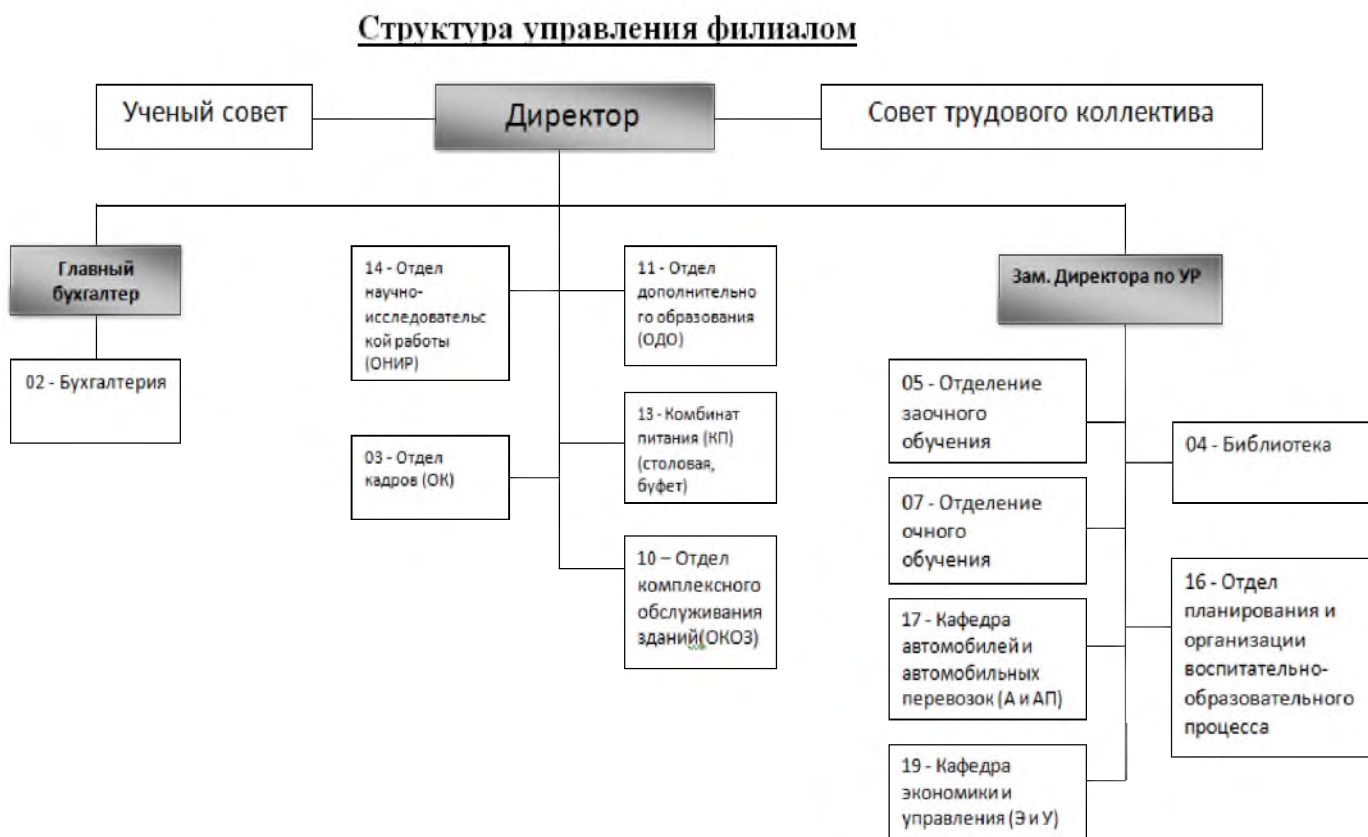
Структура управления филиалом

Ученый совет

Директор

Совет трудового коллектива

Главный бухгалтер

02 - Бухгалтерия

14 - Отдел научно-исследовательской работы (ОНИР)

03 - Отдел кадров (ОК)

11 - Отдел дополнительного образования (ОДО)

13 - Комбинат питания (КП) (столовая, буфет)

10 – Отдел комплексного обслуживания зданий(ОКОЗ)

Зам. Директора по УР

05 - Отделение заочного обучения

07 - Отделение очного обучения

17 - Кафедра автомобилей и автомобильных перевозок (А и АП)

19 - Кафедра экономики и управления (Э и У)

04 - Библиотека

16 - Отдел планирования и организации воспитательно-образовательного процесса